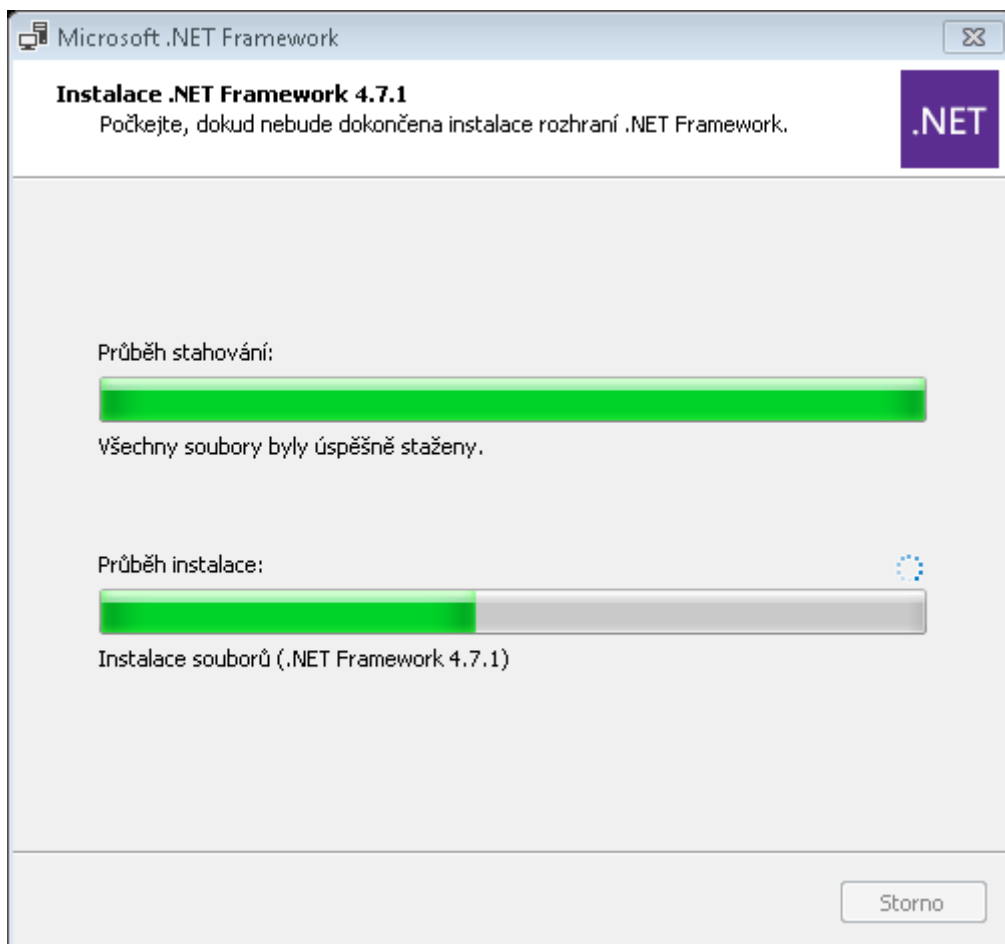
Microsoft .NET Framework

Instalace .NET Framework 4.7.1

Počkejte, dokud nebude dokončena instalace rozhraní .NET Framework.

.NET

Průběh stahování:

Všechny soubory byly úspěšně staženy.

Průběh instalace:

Instalace souborů (.NET Framework 4.7.1)

Storno